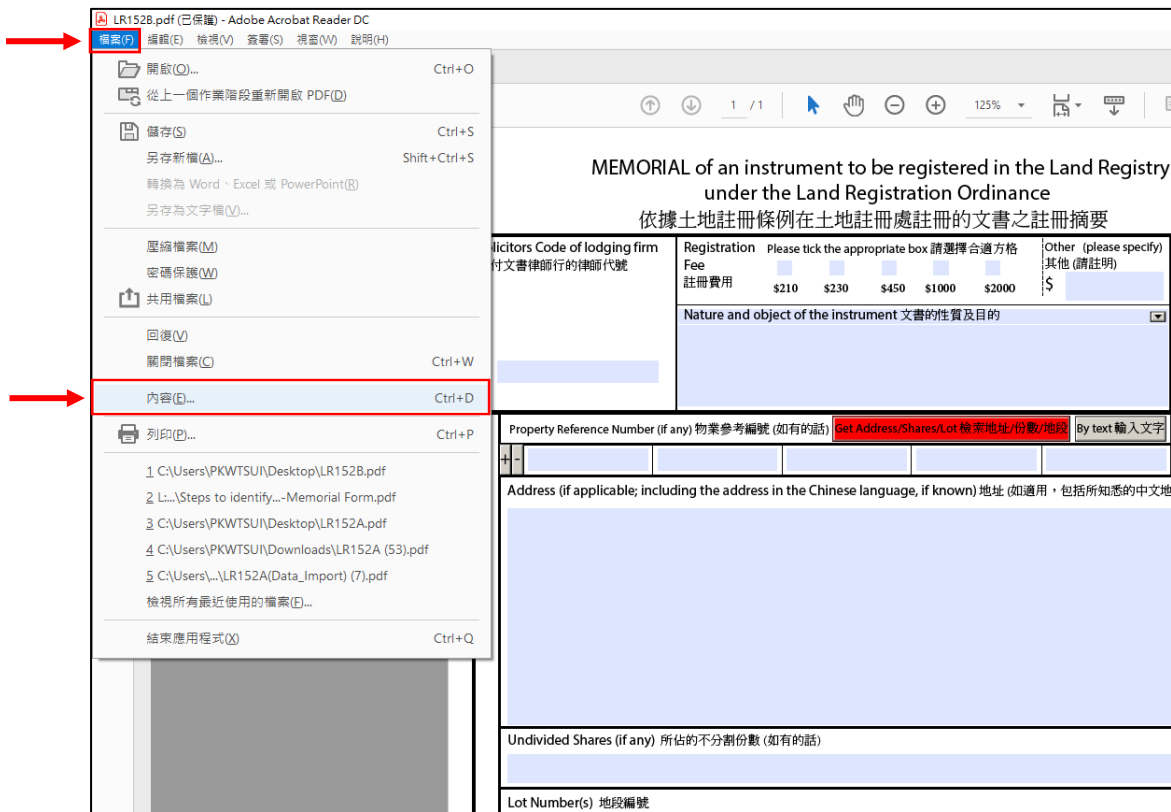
LR152B.pdf (已保護) - Adobe Acrobat Reader DC

檔案(F) 編輯(E) 檢視(V) 簽署(S) 視窗(W) 說明(H)

開啟(O)... Ctrl+O
從上一個作業階段重新開啟 PDF(D)
儲存(S) Ctrl+S
另存新檔(A)... Shift+Ctrl+S
轉換為 Word、Excel 或 PowerPoint(R)
另存為文字檔(V)...
壓縮檔案(M)
密碼保護(W)
共用檔案(L)
回復(V)
關閉檔案(C) Ctrl+W
內容(E)... Ctrl+D
列印(P)... Ctrl+P
1 C:\Users\PKWTSUI\Desktop\LR152B.pdf
2 L:...\Steps to identify...-Memorial Form.pdf
3 C:\Users\PKWTSUI\Desktop\LR152A.pdf
4 C:\Users\PKWTSUI\Downloads\LR152A (53).pdf
5 C:\Users\...\LR152A(Data_Import) (7).pdf
檢視所有最近使用的檔案(F)...
結束應用程式(X) Ctrl+Q

1 / 1 125%

MEMORIAL of an instrument to be registered in the Land Registry
under the Land Registration Ordinance
依據土地註冊條例在土地註冊處註冊的文書之註冊摘要

licitors Code of lodging firm
付文書律師行的律師代號

Registration Fee
註冊費用
Please tick the appropriate box 請選擇合適方格
$210 $230 $450 $1000 $2000
Other (please specify)
其他 (請註明)
$

Nature and object of the instrument 文書的性質及目的

Property Reference Number (if any) 物業參考編號 (如有的話)
Get Address/Shares/Lot 檢索地址/份數/地段
By text 輸入文字
+ -

Address (if applicable; including the address in the Chinese language, if known) 地址 (如適用，包括所知悉的中文地

Undivided Shares (if any) 所佔的不分割份數 (如有的話)

Lot Number(s) 地段編號